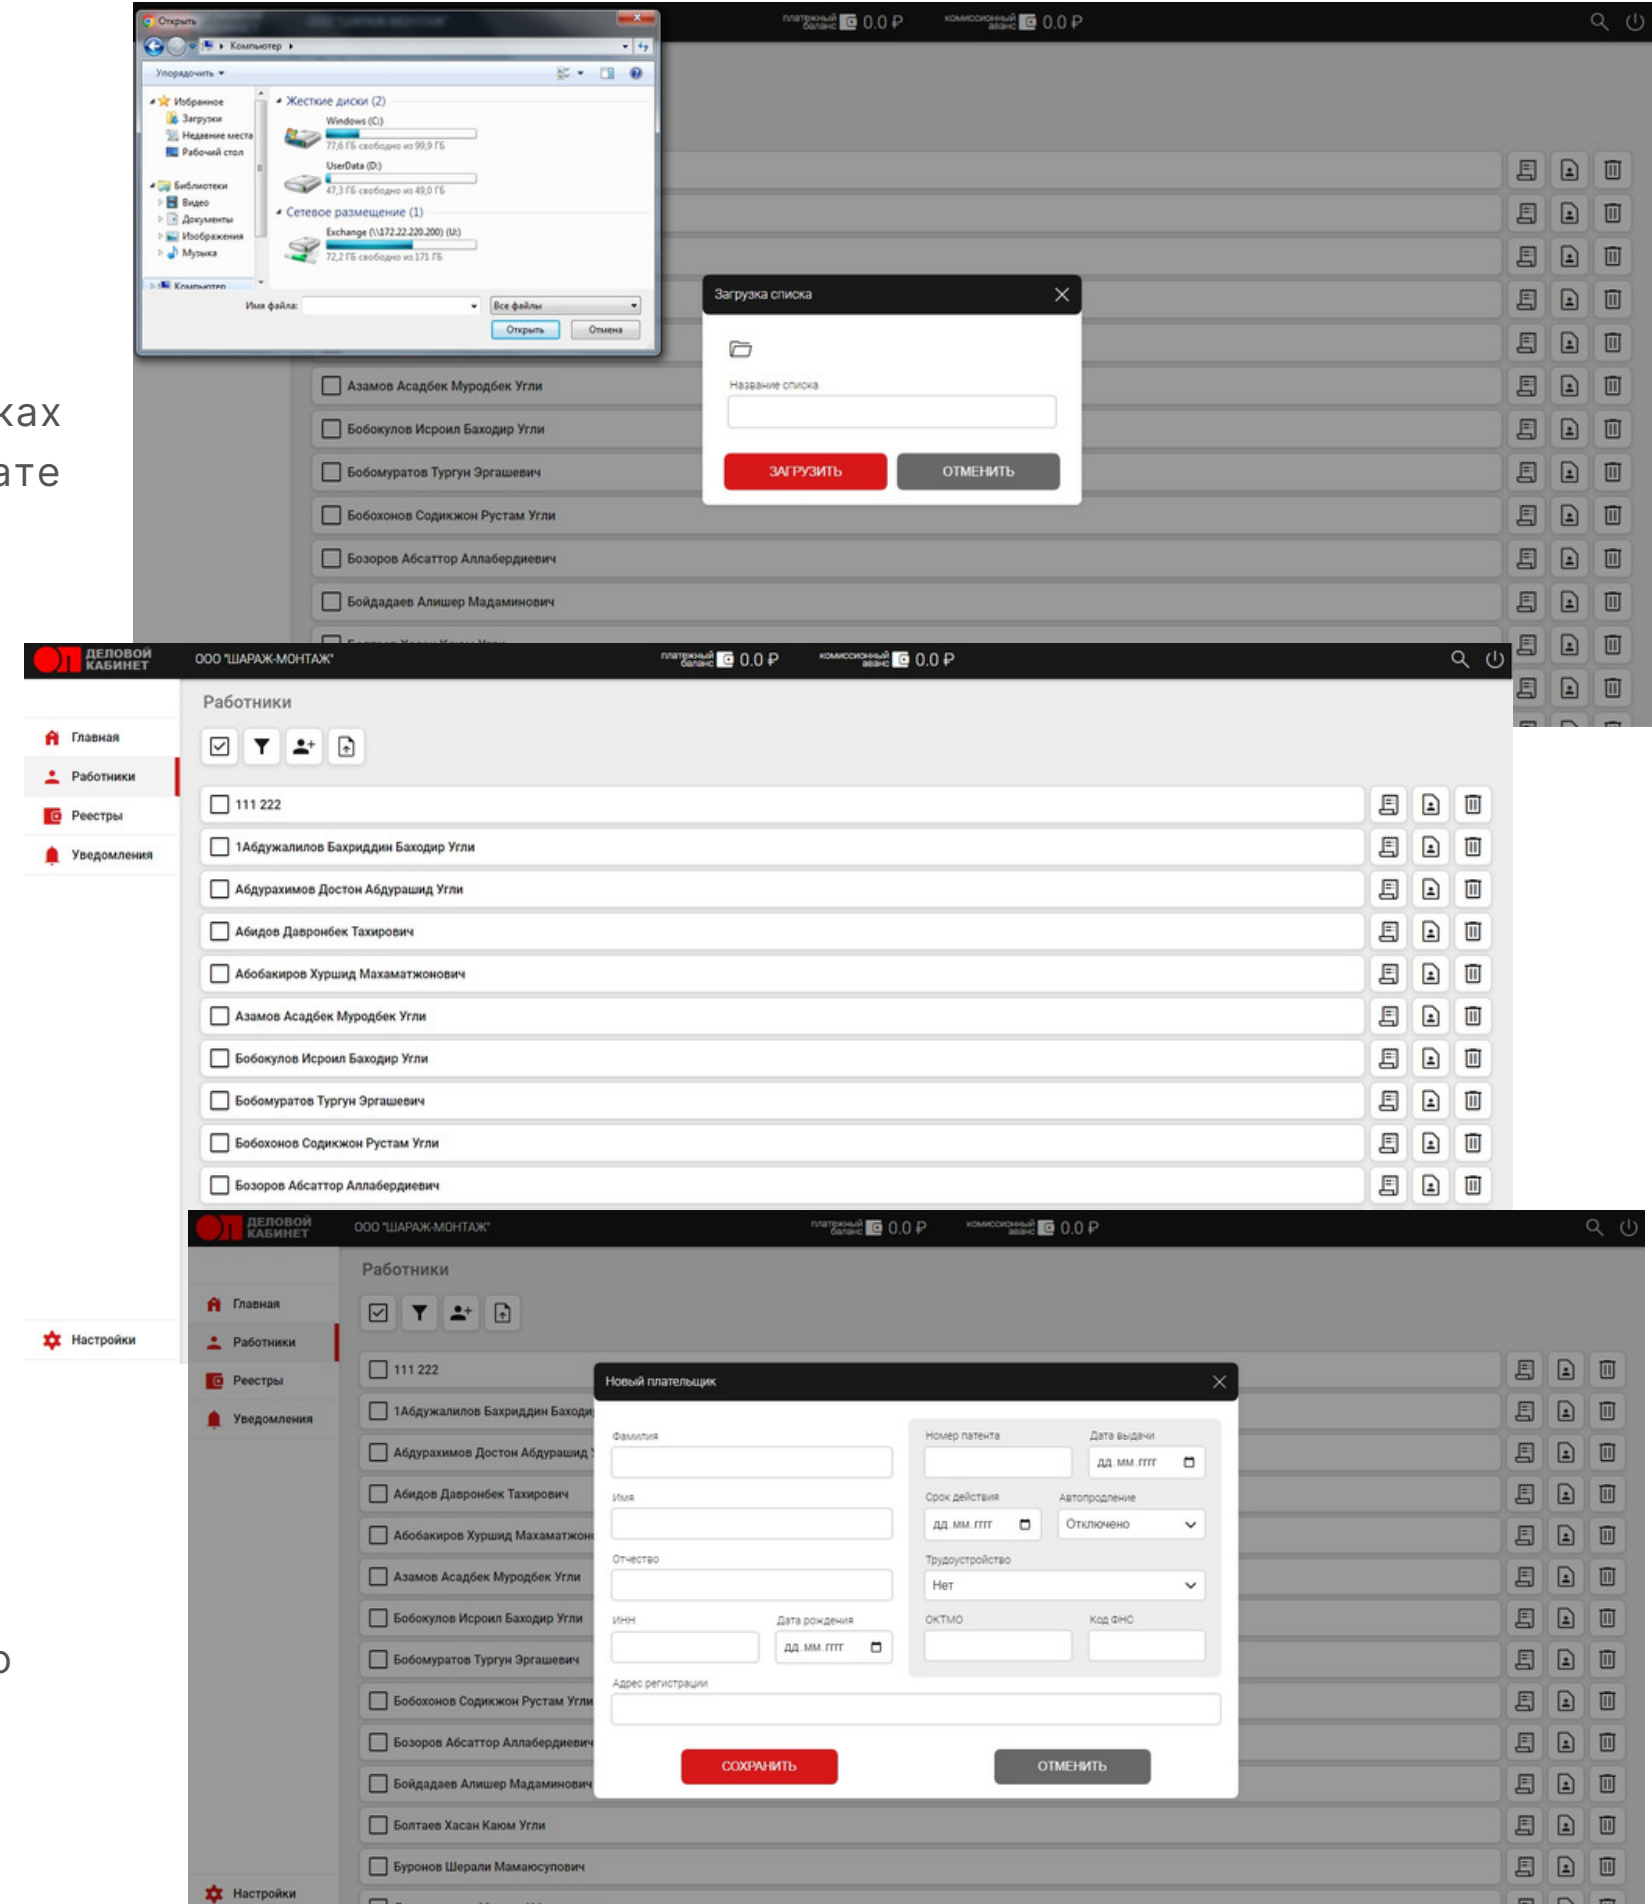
Открыть
Компьютер
Упорядочить
Избранное
Загрузки
Недавние места
Рабочий стол
Библиотеки
Видео
Документы
Изображения
Музыка
Компьютер
Жесткие диски (2)
Windows (C:)
77,6 ГБ свободно из 99,9 ГБ
UserData (D:)
47,3 ГБ свободно из 49,0 ГБ
Сетевое размещение (1)
Exchange (\\172.22.220.200) (U:)
72,2 ГБ свободно из 171 ГБ
Имя файла:
Все файлы
Открыть
Отмена

платежный баланс 0.0 ₽ комиссионный аванс 0.0 ₽

Загрузка списка
Название списка
ЗАГРУЗИТЬ
ОТМЕНИТЬ

Азамов Асадбек Муродбек Угли
Бобокулов Исроил Баходир Угли
Бобомуратов Тургун Эргашевич
Бобохонов Содикжон Рустам Угли
Бозоров Абсаттор Аллабердиевич
Бойдадаев Алишер Мадаминович

ках
ате

ДЕЛОВОЙ КАБИНЕТ
ООО "ШАРАЖ-МОНТАЖ"
платежный баланс 0.0 ₽ комиссионный аванс 0.0 ₽
Работники
Главная
Работники
Реестры
Уведомления
111 222
1Абдужалилов Бахриддин Баходир Угли
Абдурахимов Достон Абдурашид Угли
Абидов Давронбек Тахирович
Абобакиров Хуршид Махаматжонович
Азамов Асадбек Муродбек Угли
Бобокулов Исроил Баходир Угли
Бобомуратов Тургун Эргашевич
Бобохонов Содикжон Рустам Угли
Бозоров Абсаттор Аллабердиевич

Настройки

ДЕЛОВОЙ КАБИНЕТ
ООО "ШАРАЖ-МОНТАЖ"
платежный баланс 0.0 ₽ комиссионный аванс 0.0 ₽
Работники
Главная
Работники
Реестры
Уведомления
111 222
1Абдужалилов Бахриддин Баходи
Абдурахимов Достон Абдурашид
Абидов Давронбек Тахирович
Абобакиров Хуршид Махаматжон
Азамов Асадбек Муродбек Угли
Бобокулов Исроил Баходир Угли
Бобомуратов Тургун Эргашевич
Бобохонов Содикжон Рустам Угли
Бозоров Абсаттор Аллабердиевич
Бойдадаев Алишер Мадаминович
Болтаев Хасан Каюм Угли
Буронов Шерали Мамаюсупович
Настройки

Новый плательщик
Фамилия
Имя
Отчество
ИНН
Дата рождения
дд.мм.гггг
Адрес регистрации
Номер патента
Дата выдачи
дд.мм.гггг
Срок действия
дд.мм.гггг
Автопродление
Отключено
Трудоустройство
Нет
ОКТМО
Код ФНС
СОХРАНИТЬ
ОТМЕНИТЬ

о